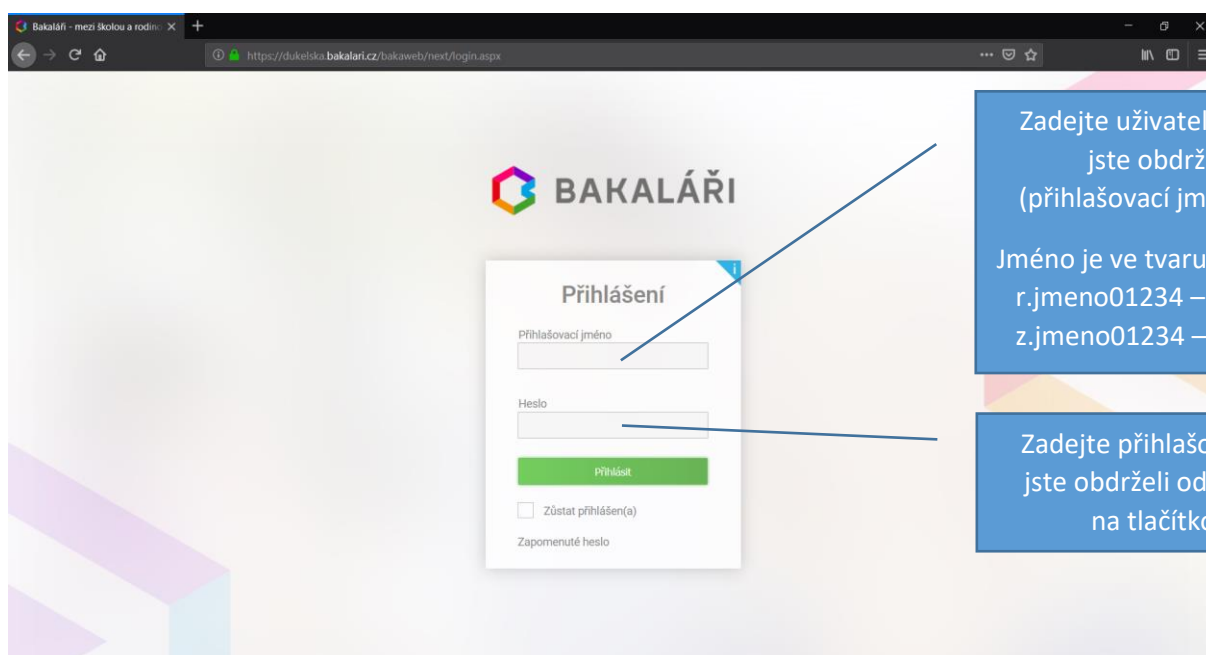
Bakaláři - mezi školou a rodino ×

https://dukelska.bakalari.cz/bakaweb/next/login.aspx

BAKALÁŘI

Přihlášení

Přihlašovací jméno

Heslo

Přihlásit

Zůstat přihlášen(a)

Zapomenuté heslo

Zadejte uživatel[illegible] jste obdrž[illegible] (přihlašovací jm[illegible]

Jméno je ve tvaru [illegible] r.jmeno01234 – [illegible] z.jmeno01234 – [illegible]

Zadejte přihlašo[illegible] jste obdrželi od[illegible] na tlačítk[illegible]